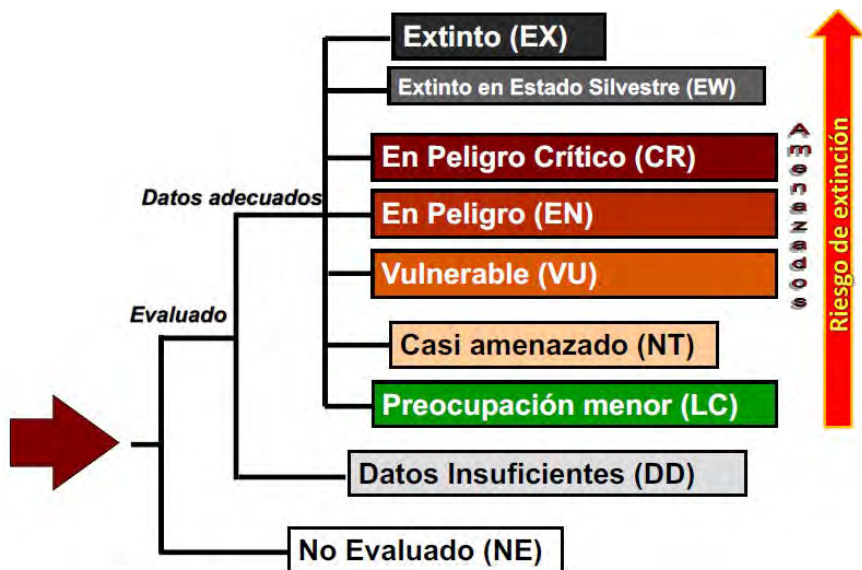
Extinto (EX)

Extinto en Estado Silvestre (EW)

En Peligro Crítico (CR)

En Peligro (EN)

Vulnerable (VU)

Casi amenazado (NT)

Preocupación menor (LC)

Datos Insuficientes (DD)

No Evaluado (NE)

Datos adecuados

Evaluado

Amenazados

Riesgo de extinción